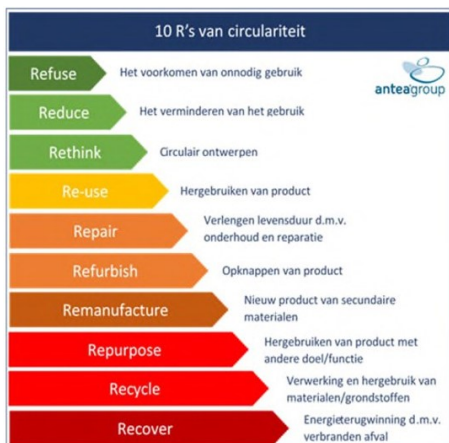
10 R's van circulariteit

anteagroup

Refuse	Het voorkomen van onnodig gebruik

Reduce	Het verminderen van het gebruik

Rethink	Circulair ontwerpen

Re-use	Hergebruiken van product

Repair	Verlengen levensduur d.m.v. onderhoud en reparatie

Refurbish	Opknappen van product

Remanufacture	Nieuw product van secundaire materialen

Repurpose	Hergebruiken van product met andere doel/functie

Recycle	Verwerking en hergebruik van materialen/grondstoffen

Recover	Energieterugwinning d.m.v. verbranden afval